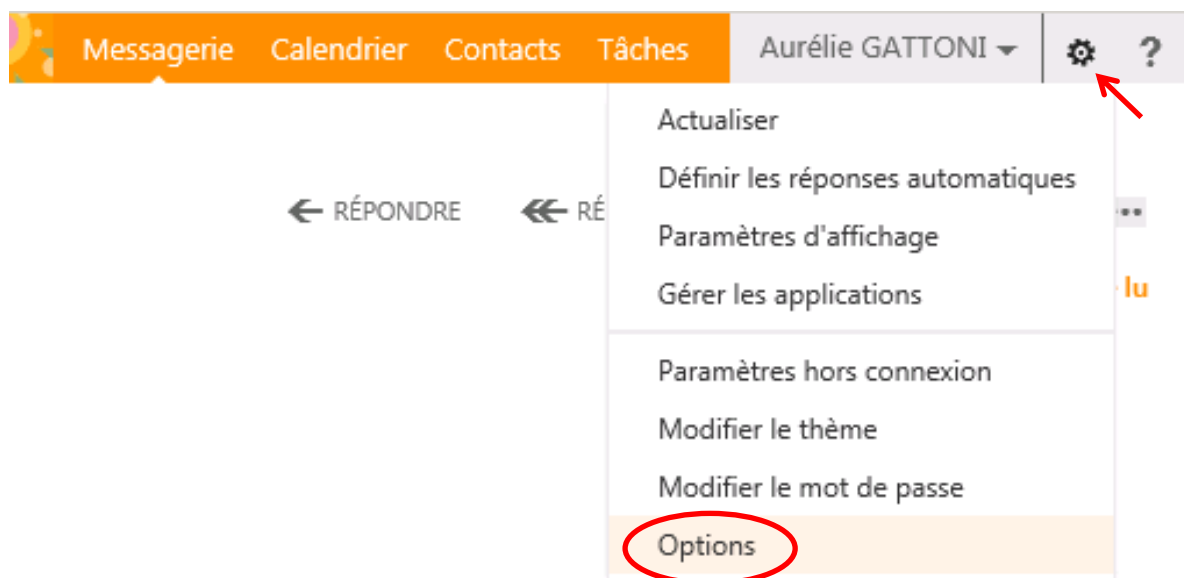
Messagerie Calendrier Contacts Tâches Aurélie GATTONI ?

← RÉPONDRE ≪ RÉ

lu

Actualiser
Définir les réponses automatiques
Paramètres d'affichage
Gérer les applications

Paramètres hors connexion
Modifier le thème
Modifier le mot de passe
Options